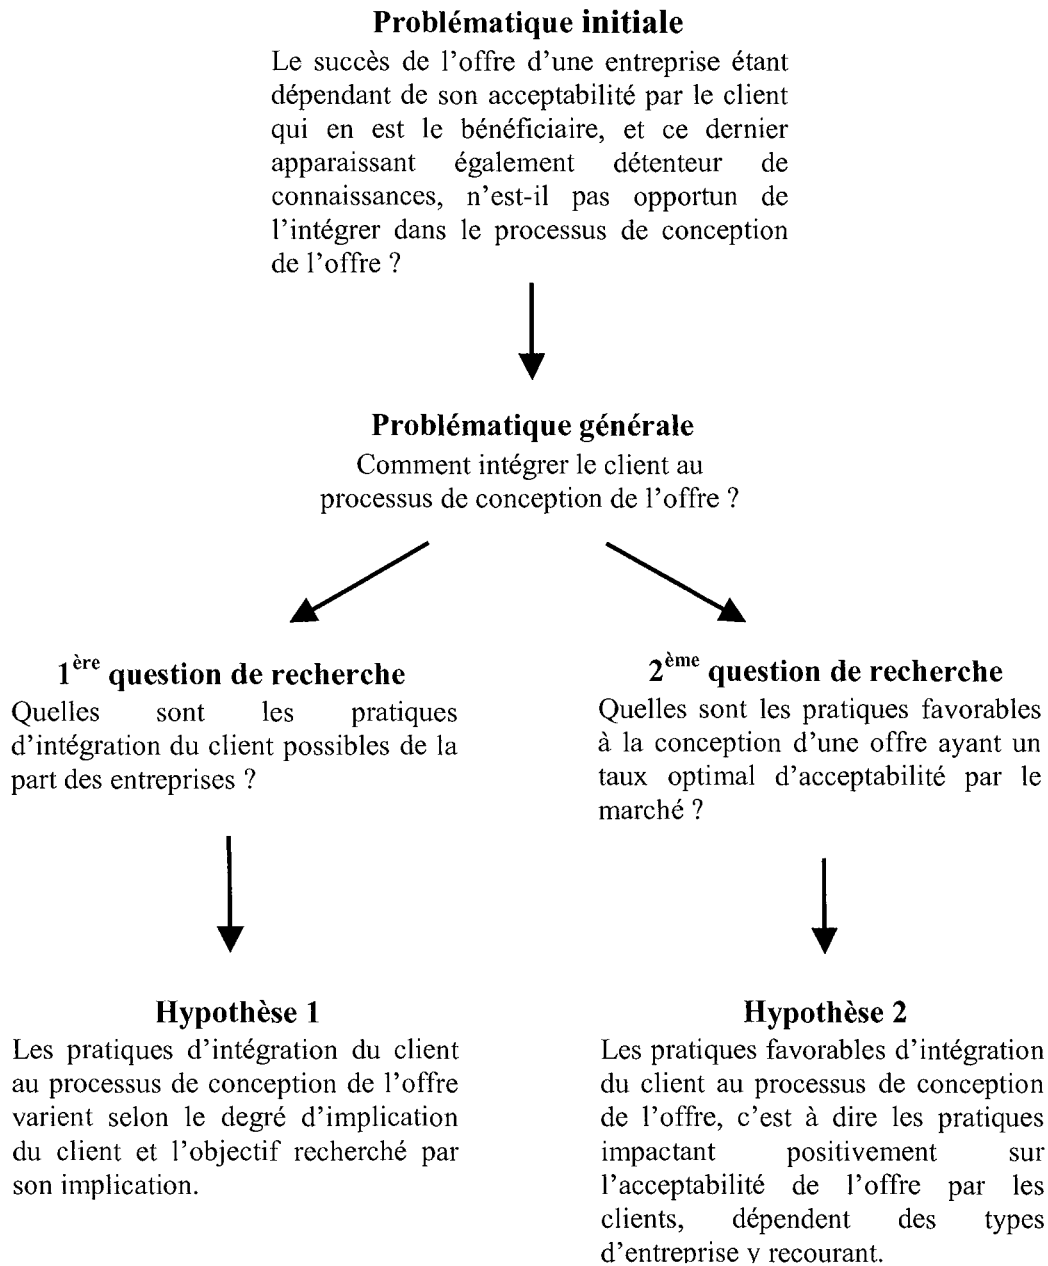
**Problématique initiale**

Le succès de l'offre d'une entreprise étant dépendant de son acceptabilité par le client qui en est le bénéficiaire, et ce dernier apparaissant également détenteur de connaissances, n'est-il pas opportun de l'intégrer dans le processus de conception de l'offre ?

**Problématique générale**

Comment intégrer le client au processus de conception de l'offre ?

**1$^{ère}$ question de recherche**

Quelles sont les pratiques d'intégration du client possibles de la part des entreprises ?

**2$^{ème}$ question de recherche**

Quelles sont les pratiques favorables à la conception d'une offre ayant un taux optimal d'acceptabilité par le marché ?

**Hypothèse 1**

Les pratiques d'intégration du client au processus de conception de l'offre varient selon le degré d'implication du client et l'objectif recherché par son implication.

**Hypothèse 2**

Les pratiques favorables d'intégration du client au processus de conception de l'offre, c'est à dire les pratiques impactant positivement sur l'acceptabilité de l'offre par les clients, dépendent des types d'entreprise y recourant.